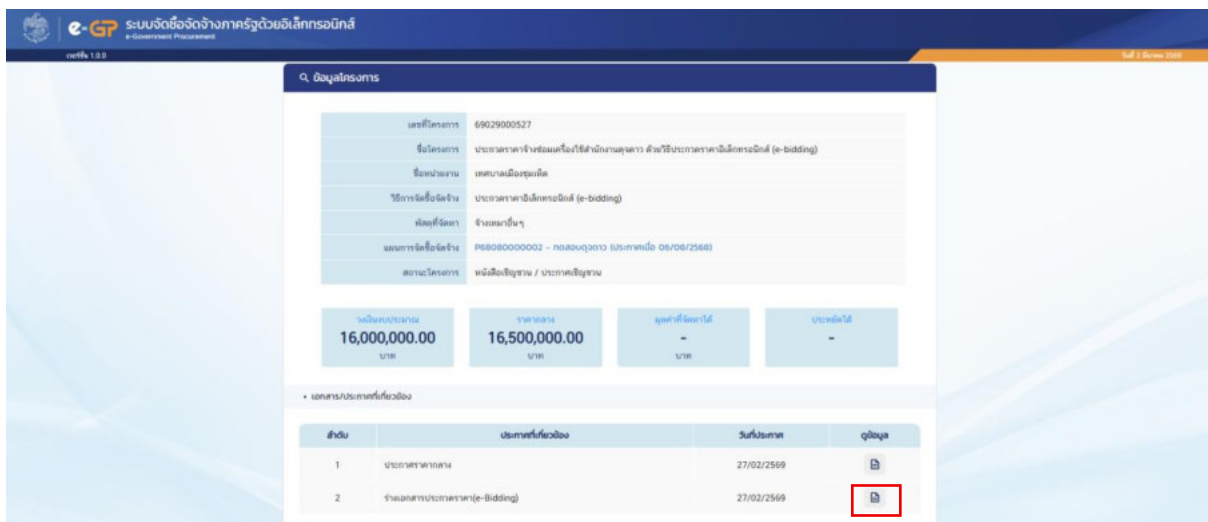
e-GP ระบบจัดซื้อจัดจ้างภาครัฐด้วยอิเล็กทรอนิกส์
e-Government Procurement

เวอร์ชั่น 1.0.0

วันที่ 2 มีนาคม 2569

ข้อมูลโครงการ

| | |
|---|---|
| เลขที่โครงการ | 69029000527 |
| ชื่อโครงการ | ประกวดราคาจ้างซ่อมแซมเครื่องใช้สำนักงานคุรุภาค ด้วยวิธีประกวดราคาอิเล็กทรอนิกส์ (e-bidding) |
| ชื่อหน่วยงาน | เทศบาลเมืองชุมแพ |
| วิธีการจัดซื้อจัดจ้าง | ประกวดราคาอิเล็กทรอนิกส์ (e-bidding) |
| พัสดุที่จัดหา | จ้างเหมาอื่นๆ |
| แผนการจัดซื้อจัดจ้าง | P68080000002 - ทดสอบดุจดาว (ประกาศเมื่อ 06/08/2568) |
| สถานะโครงการ | หนังสือเชิญชวน / ประกาศเชิญชวน |

วงเงินงบประมาณ
16,000,000.00
บาท

ราคากลาง
16,500,000.00
บาท

มูลค่าที่จัดหาได้
-
บาท

ประหยัดได้
-

• เอกสาร/ประกาศที่เกี่ยวข้อง

| ลำดับ | ประกาศที่เกี่ยวข้อง | วันที่ประกาศ | ดูข้อมูล |
|---|---|---|---|
| 1 | ประกาศราคากลาง | 27/02/2569 | |
| 2 | ร่างเอกสารประกวดราคา(e-Bidding) | 27/02/2569 | |